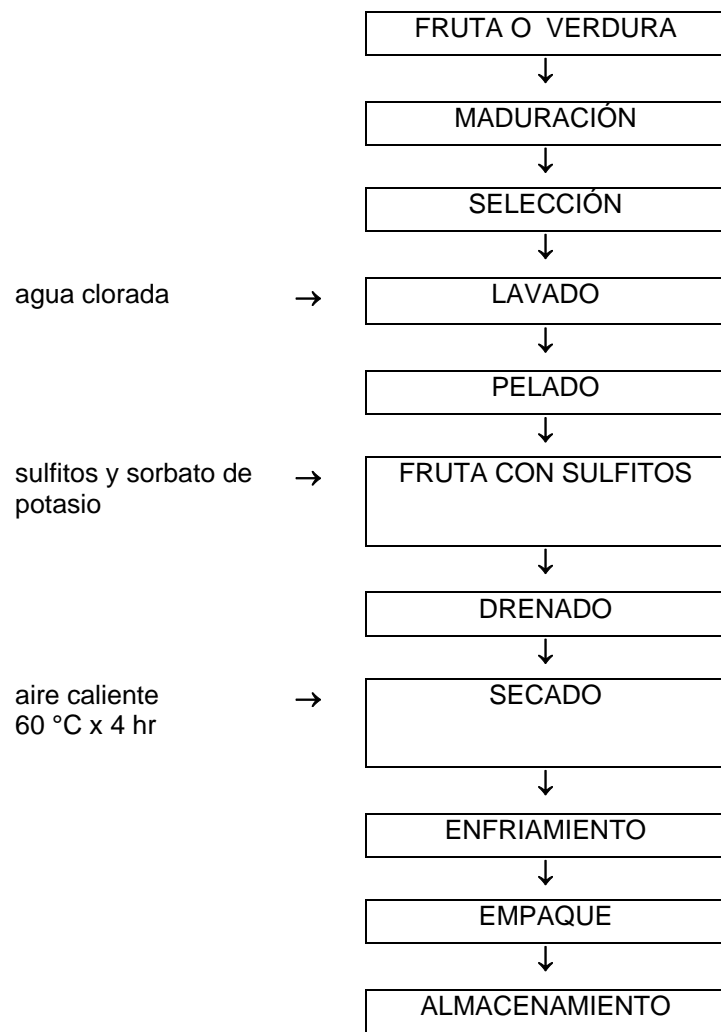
FRUTA O VERDURA

MADURACIÓN

SELECCIÓN

agua clorada → LAVADO

PELADO

sulfitos y sorbato de potasio → FRUTA CON SULFITOS

DRENADO

aire caliente 60 °C x 4 hr → SECADO

ENFRIAMIENTO

EMPAQUE

ALMACENAMIENTO